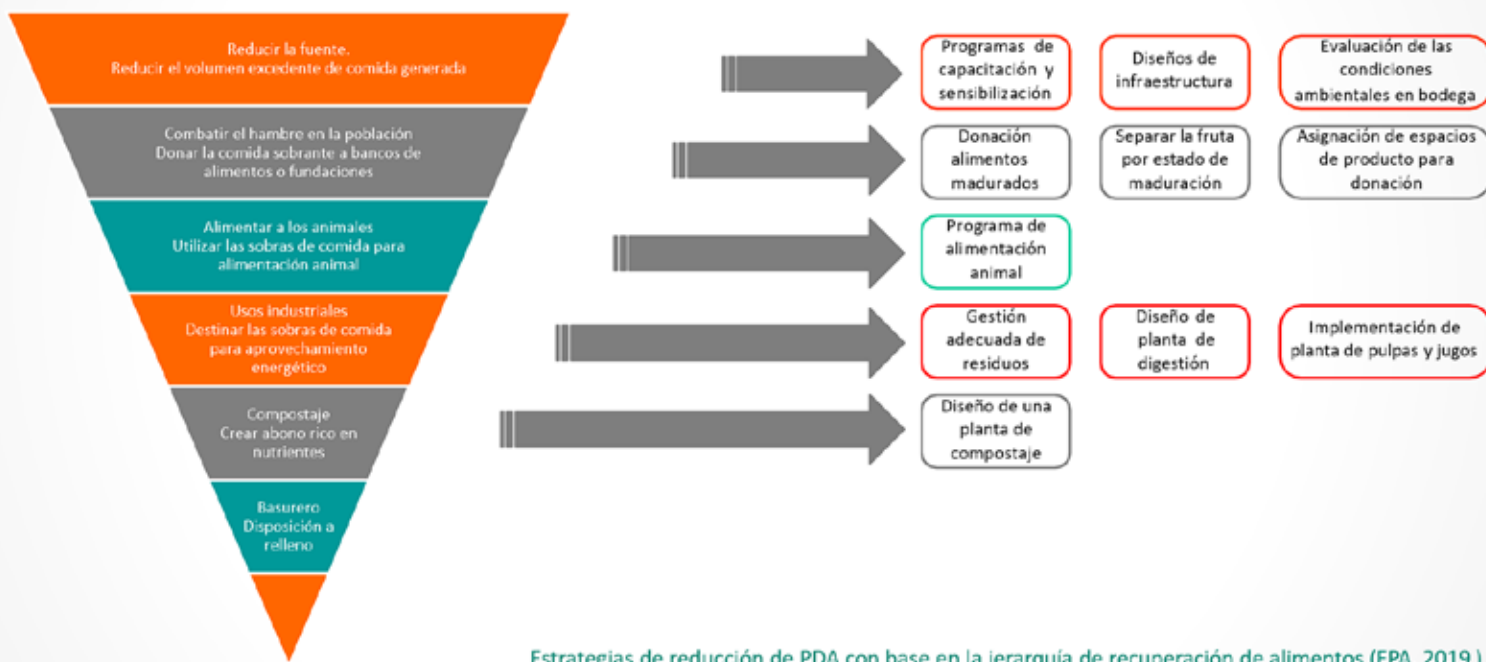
Reducir la fuente.
Reducir el volumen excedente de comida generada

Combatir el hambre en la población
Donar la comida sobrante a bancos de alimentos o fundaciones

Alimentar a los animales
Utilizar las sobras de comida para alimentación animal

Usos industriales
Destinar las sobras de comida para aprovechamiento energético

Compostaje
Crear abono rico en nutrientes

Basurero
Disposición a relleno

Programas de capacitación y sensibilización

Diseños de infraestructura

Evaluación de las condiciones ambientales en bodega

Donación alimentos madurados

Separar la fruta por estado de maduración

Asignación de espacios de producto para donación

Programa de alimentación animal

Gestión adecuada de residuos

Diseño de planta de digestión

Implementación de planta de pulpas y jugos

Diseño de una planta de compostaje

Estrategias de reducción de PDA con base en la jerarquía de recuperación de alimentos (EPA, 2019 )